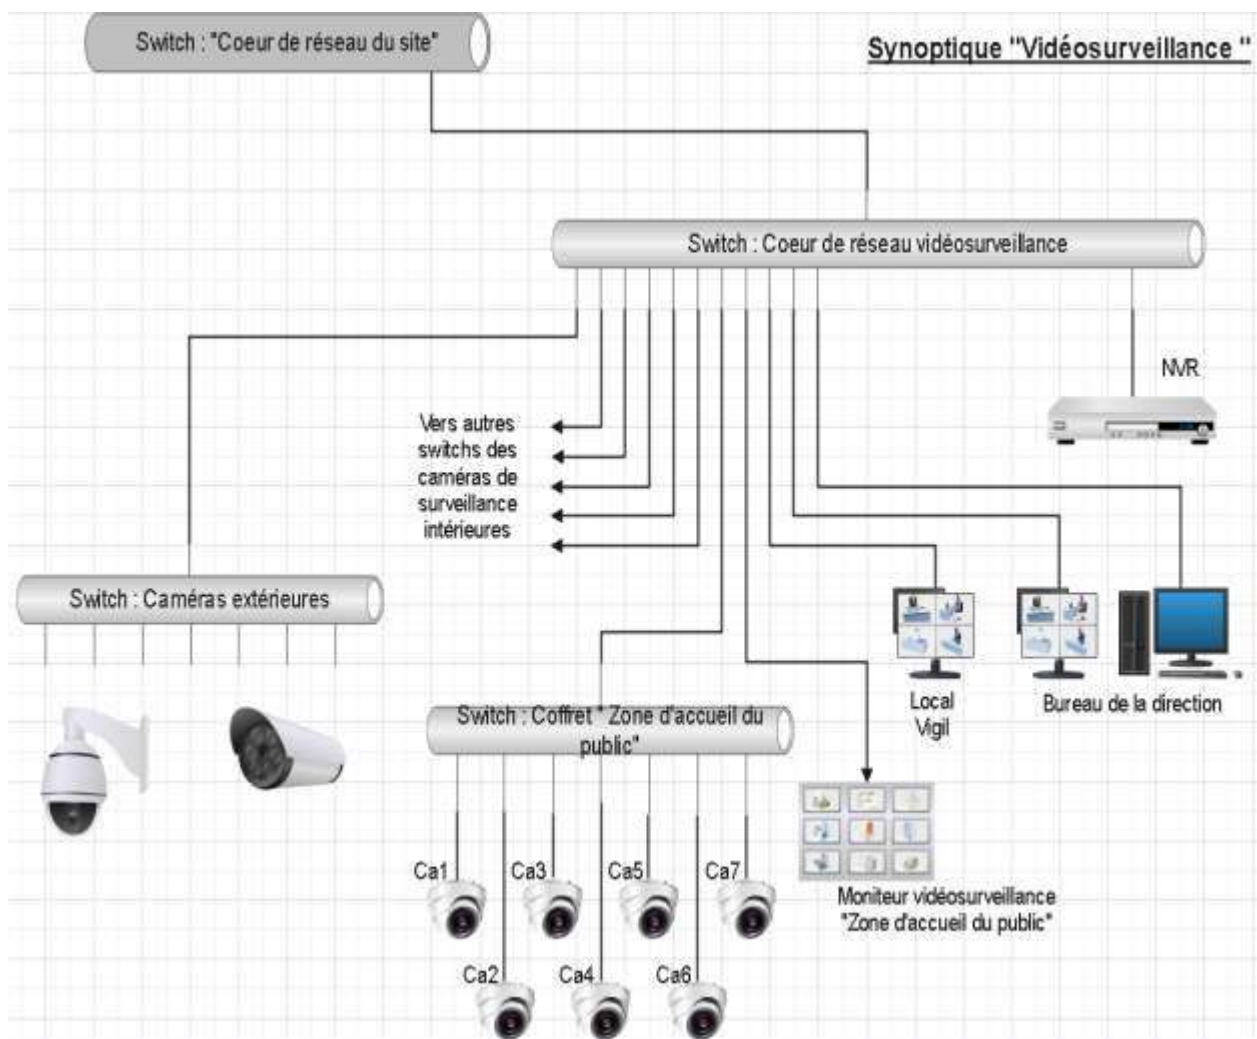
Switch : "Coeur de réseau du site"

Synoptique "Vidéosurveillance "

Switch : Coeur de réseau vidéosurveillance

NVR

Vers autres switchs des caméras de surveillance intérieures

Switch : Caméras extérieures

Local Vigil

Bureau de la direction

Switch : Coffret " Zone d'accueil du public"

Moniteur vidéosurveillance "Zone d'accueil du public"

Ca1

Ca3

Ca5

Ca7

Ca2

Ca4

Ca6